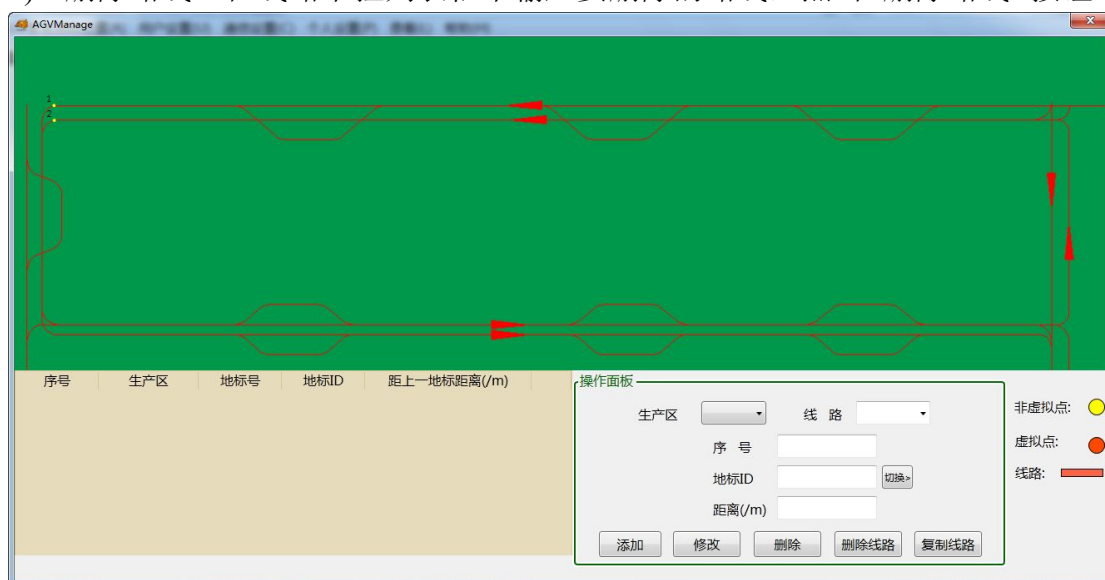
AGVManage

1
2

| 序号 | 生产区 | 地标号 | 地标ID | 距上一地标距离(/m) |
|---|---|---|---|---|

操作面板

生产区
线 路
序 号
地标ID
切换>
距离(/m)

添加
修改
删除
删除线路
复制线路

非虚拟点:
虚拟点:
线路: